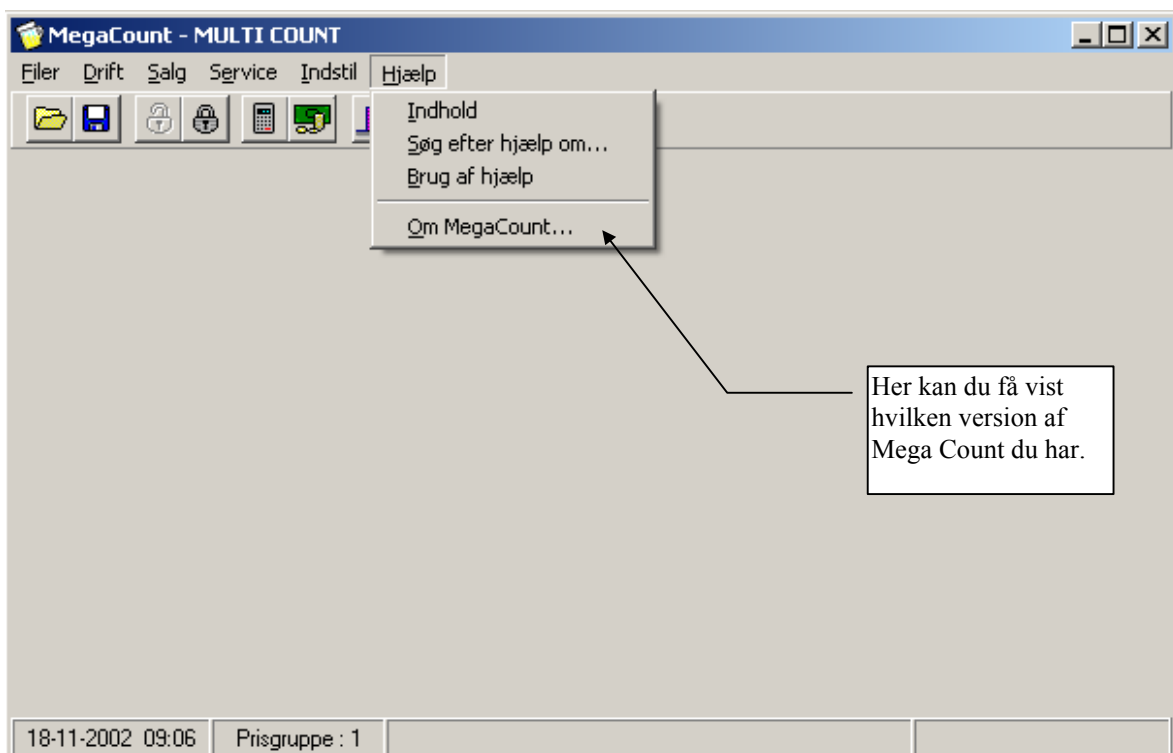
MegaCount - MULTI COUNT

Filer Drift Salg Service Indstil Hjælp

Indhold
Søg efter hjælp om...
Brug af hjælp
Om MegaCount...

Her kan du få vist hvilken version af Mega Count du har.

18-11-2002 09:06 | Prisgruppe : 1